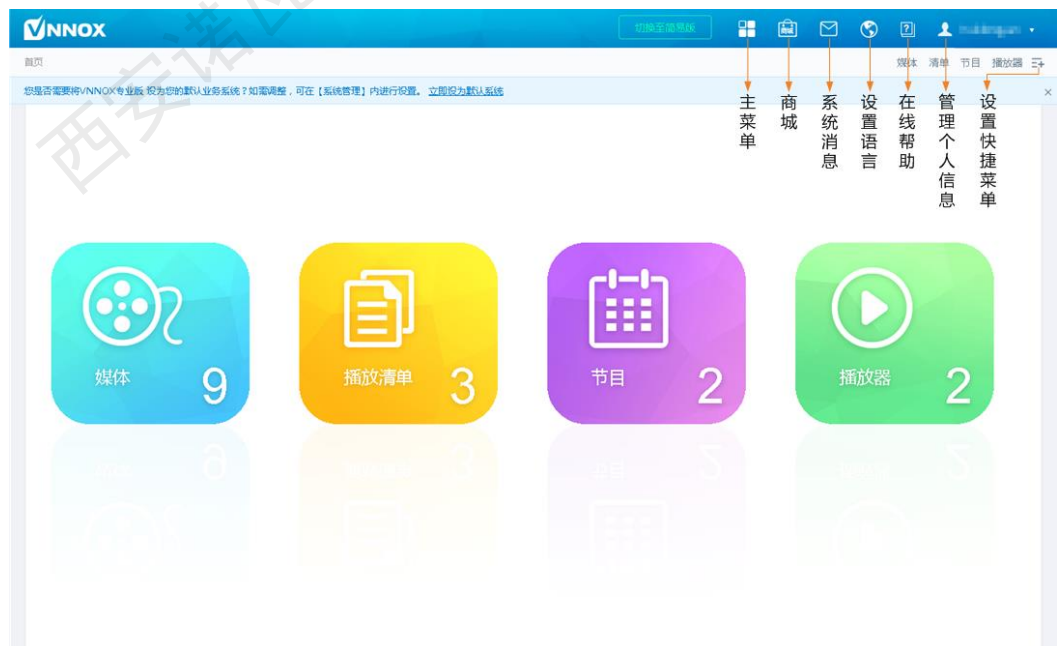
VNNOX

切换至简易版

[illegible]

首页

媒体 清单 节目 播放器

您是否需要将VNNOX专业版 设为您的默认业务系统？如需调整，可在【系统管理】内进行设置。 立即设为默认系统

主菜单

商城

系统消息

设置语言

在线帮助

管理个人信息

设置快捷菜单

媒体 9

播放清单 3

节目 2

播放器 2

西安诺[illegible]